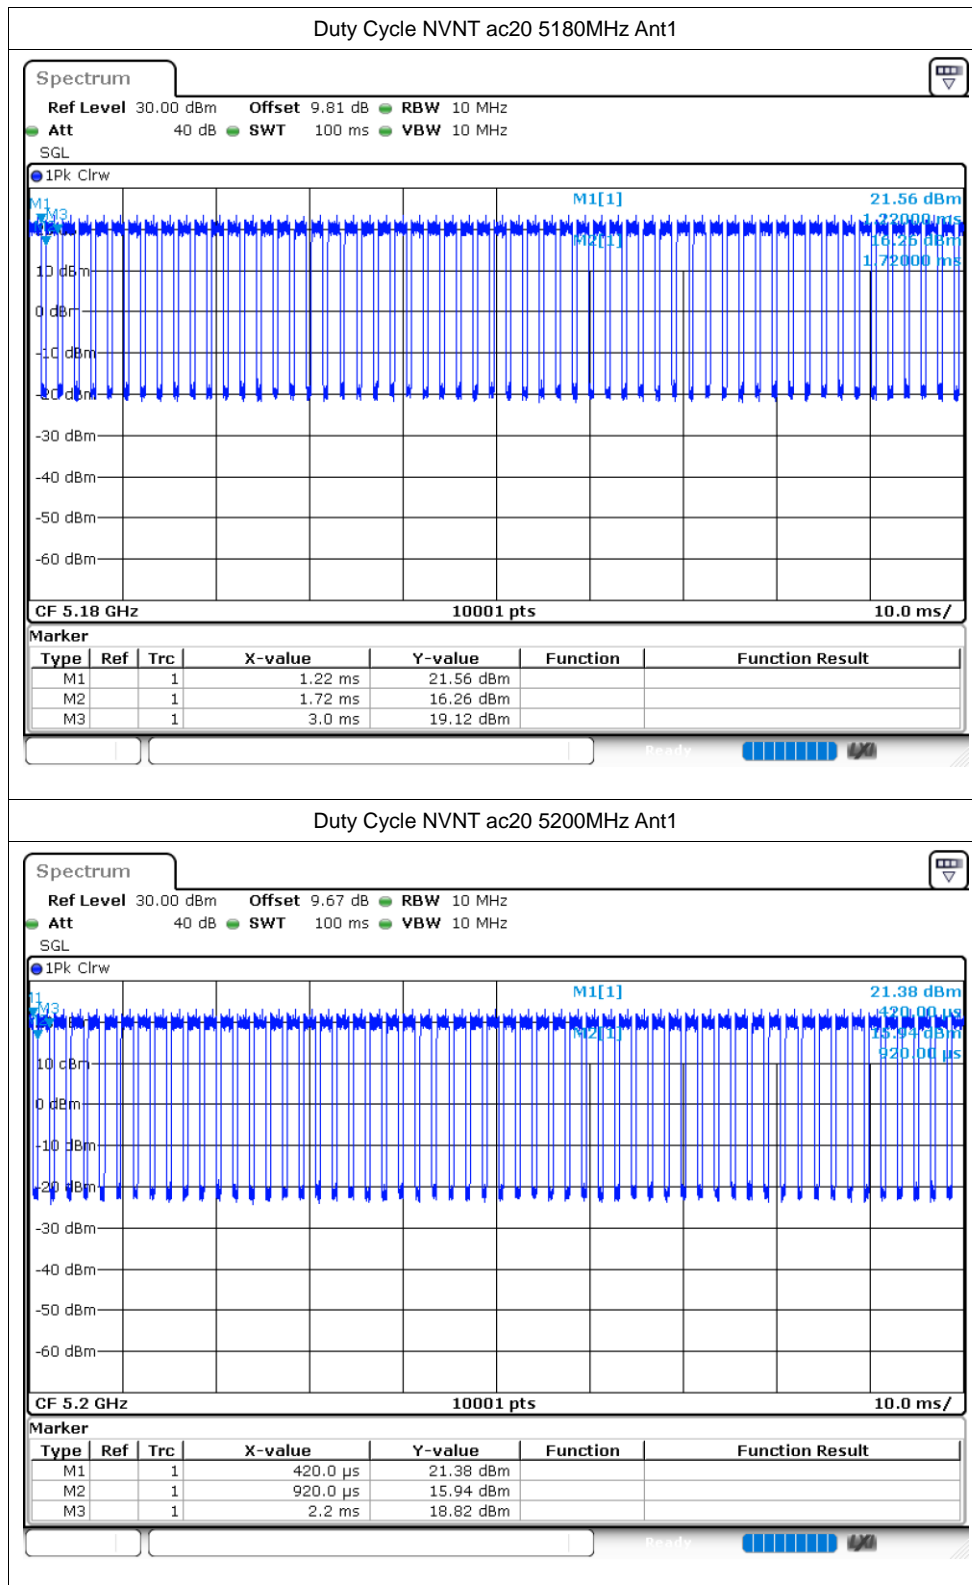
Duty Cycle NVNT ac20 5180MHz Ant1

Spectrum

Ref Level 30.00 dBm Offset 9.81 dB RBW 10 MHz
Att 40 dB SWT 100 ms VBW 10 MHz
SGL

1Pk Clrw

M1[1] 21.56 dBm
1.22000 ms
M2[1] 16.26 dBm
1.72000 ms

M1 M3

10 dBm
0 dBm
-10 dBm
-20 dBm
-30 dBm
-40 dBm
-50 dBm
-60 dBm

CF 5.18 GHz 10001 pts 10.0 ms/

Marker

| Type | Ref | Trc | X-value | Y-value | Function | Function Result |
|---|---|---|---|---|---|---|
| M1 | | 1 | 1.22 ms | 21.56 dBm | | |
| M2 | | 1 | 1.72 ms | 16.26 dBm | | |
| M3 | | 1 | 3.0 ms | 19.12 dBm | | |

Ready

Duty Cycle NVNT ac20 5200MHz Ant1

Spectrum

Ref Level 30.00 dBm Offset 9.67 dB RBW 10 MHz
Att 40 dB SWT 100 ms VBW 10 MHz
SGL

1Pk Clrw

M1[1] 21.38 dBm
420.00 µs
M2[1] 15.94 dBm
920.00 µs

M1 M3

10 dBm
0 dBm
-10 dBm
-20 dBm
-30 dBm
-40 dBm
-50 dBm
-60 dBm

CF 5.2 GHz 10001 pts 10.0 ms/

Marker

| Type | Ref | Trc | X-value | Y-value | Function | Function Result |
|---|---|---|---|---|---|---|
| M1 | | 1 | 420.0 µs | 21.38 dBm | | |
| M2 | | 1 | 920.0 µs | 15.94 dBm | | |
| M3 | | 1 | 2.2 ms | 18.82 dBm | | |

Ready